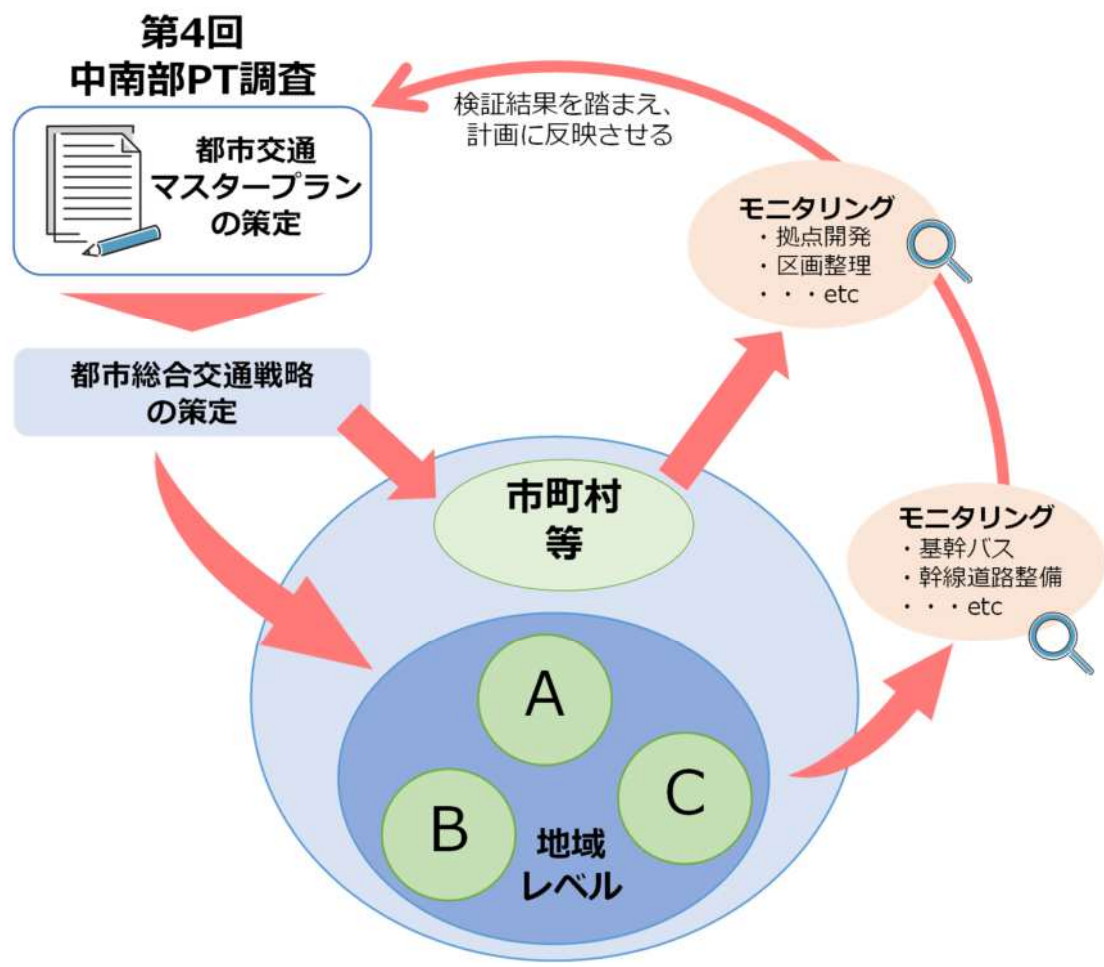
第4回
中南部PT調査

都市交通
マスタープラン
の策定

検証結果を踏まえ、
計画に反映させる

モニタリング
・拠点開発
・区画整理
・・・etc

都市総合交通戦略
の策定

市町村
等

モニタリング
・基幹バス
・幹線道路整備
・・・etc

A

B

C

地域
レベル